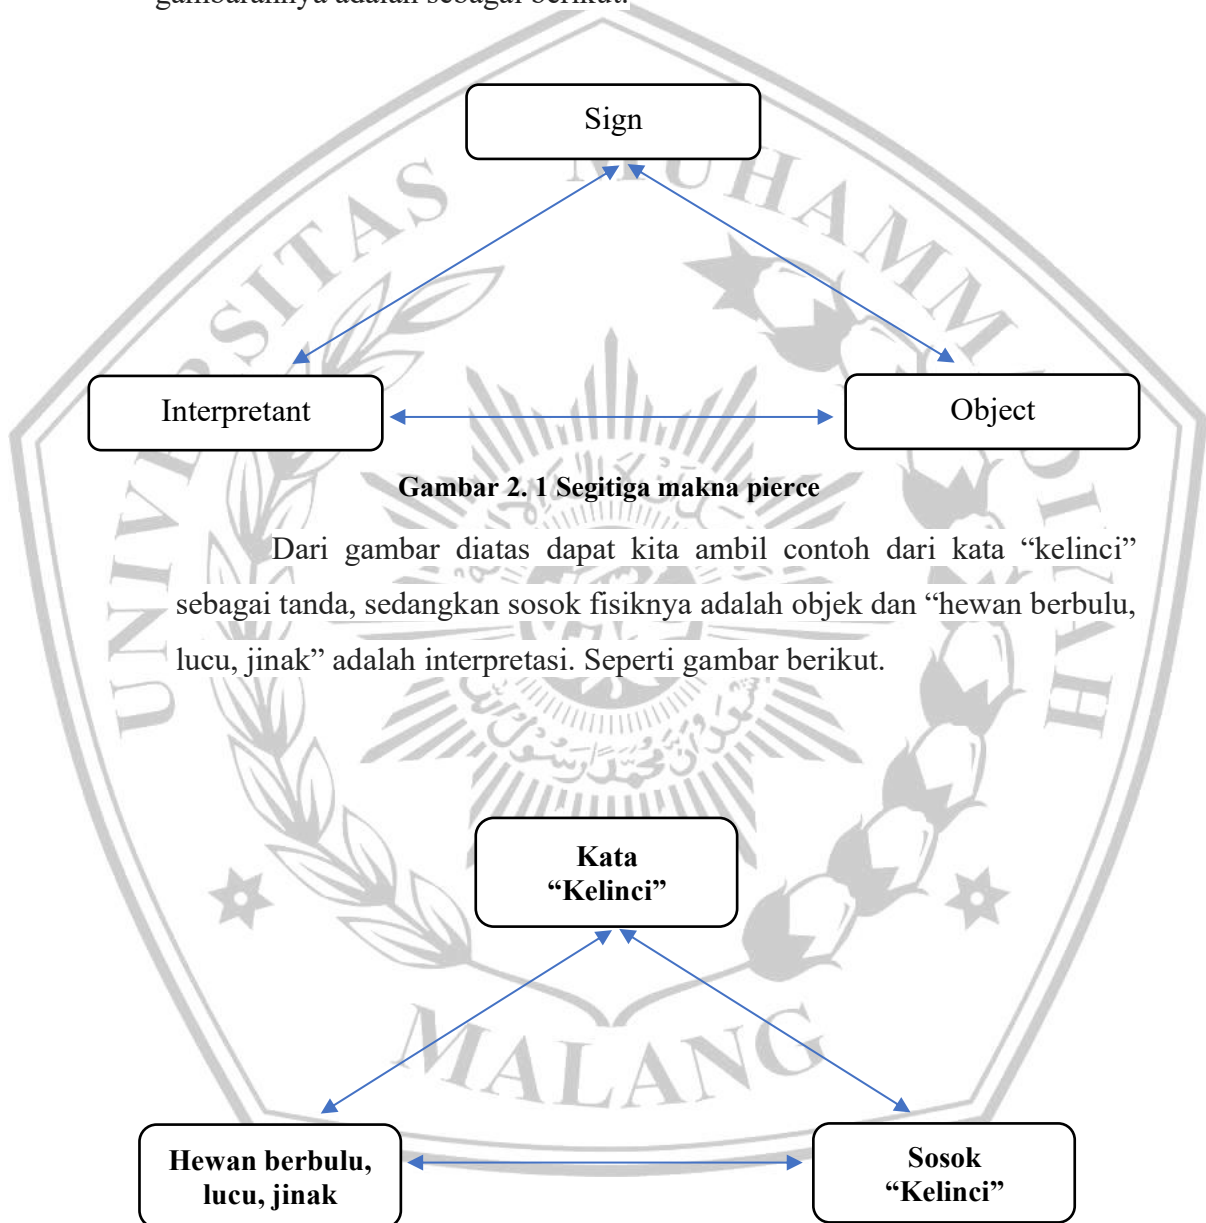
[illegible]

Sign

Interpretant

Object

Gambar 2. 1 Segitiga makna pierce

Dari gambar diatas dapat kita ambil contoh dari kata “kelinci” sebagai tanda, sedangkan sosok fisiknya adalah objek dan “hewan berbulu, lucu, jinak” adalah interpretasi. Seperti gambar berikut.

Kata “Kelinci”

Hewan berbulu, lucu, jinak

Sosok “Kelinci”

UNIVERSITAS MUHAMMADIYAH MALANG